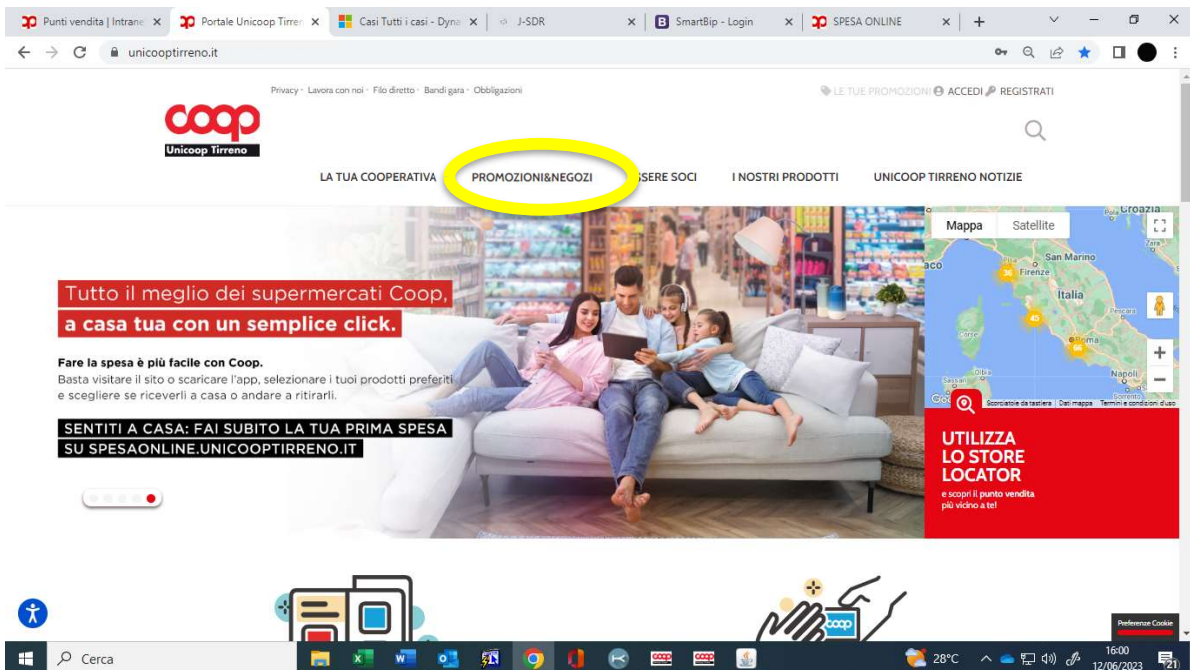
Punti vendita | Intrane ×
Portale Unicoop Tirren ×
Casi Tutti i casi - Dyna ×
J-SDR ×
SmartBip - Login ×
SPESA ONLINE ×
+

unicooptirreno.it

Privacy · Lavora con noi · Filo diretto · Bandi gara · Obbligazioni

LE TUE PROMOZIONI ACCEDI REGISTRATI

coop
Unicoop Tirreno

LA TUA COOPERATIVA
PROMOZIONI&NEGOZI
ESSERE SOCI
I NOSTRI PRODOTTI
UNICOOP TIRRENO NOTIZIE

Tutto il meglio dei supermercati Coop,
a casa tua con un semplice click.

Fare la spesa è più facile con Coop.
Basta visitare il sito o scaricare l'app, selezionare i tuoi prodotti preferiti e scegliere se riceverli a casa o andare a ritirarli.

SENTITI A CASA: FAI SUBITO LA TUA PRIMA SPESA SU SPESAONLINE.UNICOOPTIRRENO.IT

Mappa
Satellite
Croazia
San Marino
Firenze
Italia
Pescara
Roma
Napoli
Sassari
Olbia
Sorrento
36
45
Scorciatoie da tastiera
Dati mappa
Termini e condizioni d'uso

UTILIZZA LO STORE LOCATOR
e scopri il punto vendita più vicino a te!

coop

Preferenze Cookie

Cerca
28°C
16:00
12/06/2023
21